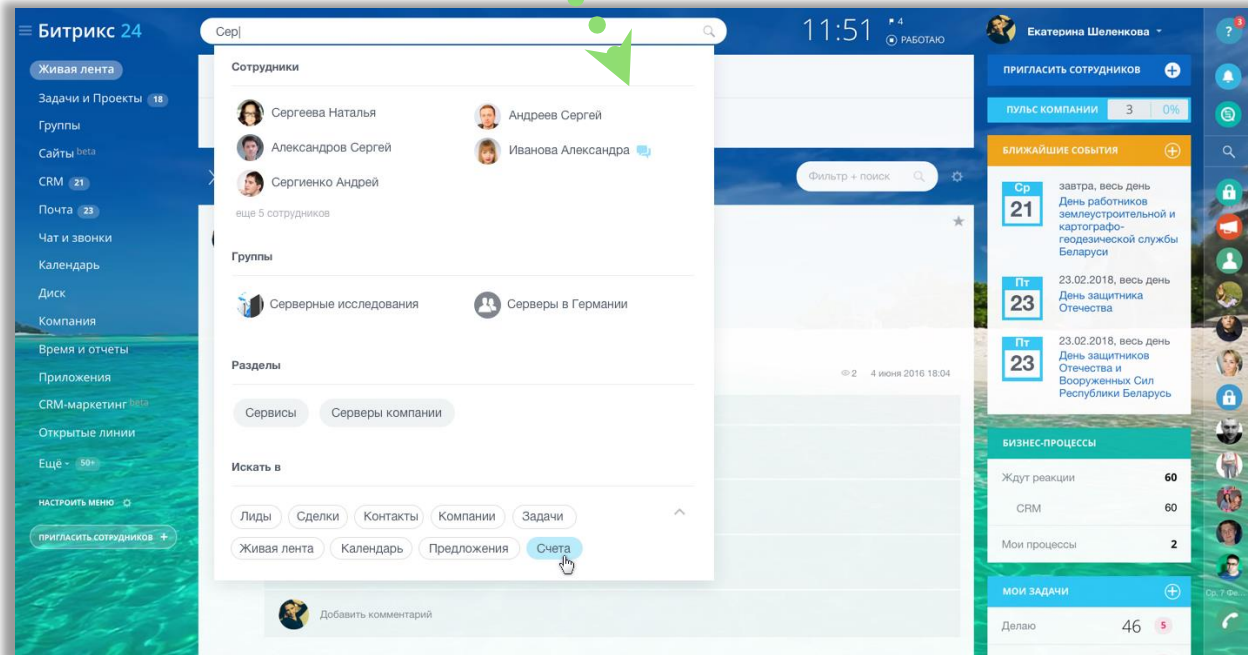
Битрикс 24

Сер|

11:51 4 РАБОТАЮ

Екатерина Шеленкова

Живая лента
Задачи и Проекты 18
Группы
Сайты beta
CRM 21
Почта 23
Чат и звонки
Календарь
Диск
Компания
Время и отчеты
Приложения
CRM-маркетинг beta
Открытые линии
Ещё 50+

НАСТРОИТЬ МЕНЮ

ПРИГЛАСИТЬ СОТРУДНИКОВ +

Сотрудники

Сергеева Наталья
Андреев Сергей
Александров Сергей
Иванова Александра
Сергиенко Андрей

еще 5 сотрудников

Группы

Серверные исследования
Серверы в Германии

Разделы

Сервисы
Серверы компании

Искать в

Лиды
Сделки
Контакты
Компании
Задачи
Живая лента
Календарь
Предложения
Счета

Фильтр + поиск

2 4 июня 2016 18:04

Добавить комментарий

ПРИГЛАСИТЬ СОТРУДНИКОВ

ПУЛЬС КОМПАНИИ 3 0%

БЛИЖАЙШИЕ СОБЫТИЯ

Ср 21
завтра, весь день
День работников землеустроительной и картографо-геодезической службы Беларуси

Пт 23
23.02.2018, весь день
День защитника Отечества

Пт 23
23.02.2018, весь день
День защитников Отечества и Вооруженных Сил Республики Беларусь

БИЗНЕС-ПРОЦЕССЫ

Ждут реакции 60
CRM 60
Мои процессы 2

МОИ ЗАДАЧИ

Делаю 46 5

Ср, 7 фе